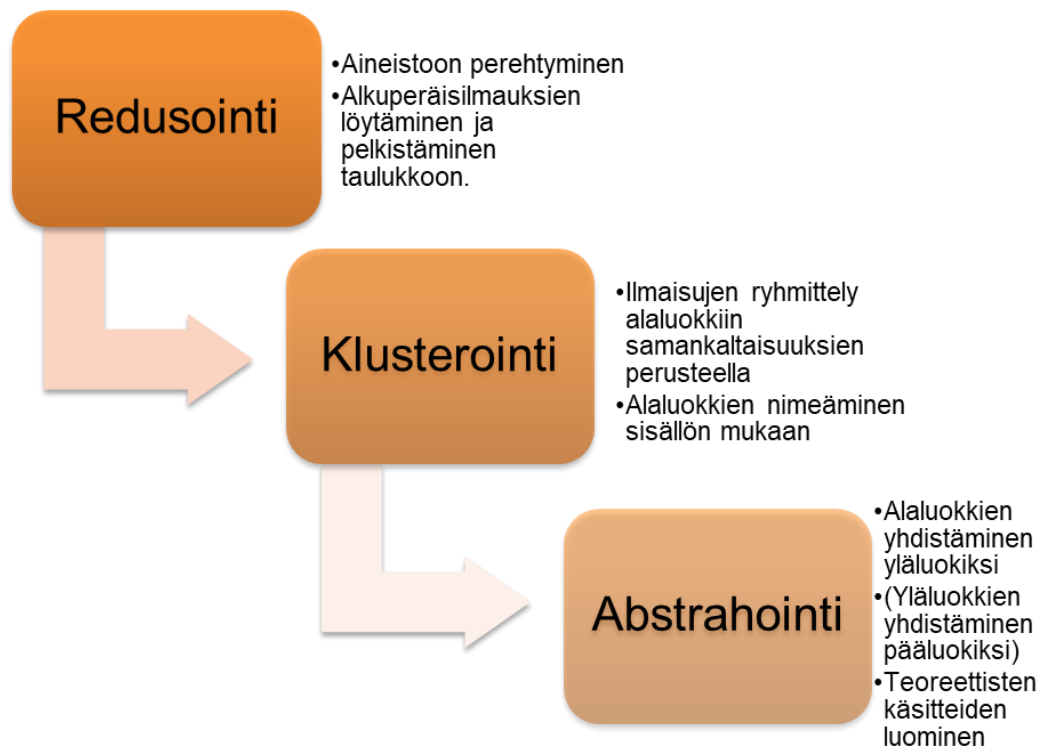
Redusointi

•Aineistoon perehtyminen
•Alkuperäisilmauksien löytäminen ja pelkistäminen taulukkoon.

Klusterointi

•Ilmaisujen ryhmittely alaluokkiin samankaltaisuuksien perusteella
•Alaluokkien nimeäminen sisällön mukaan

Abstrahointi

•Alaluokkien yhdistäminen yläluokiksi
•(Yläluokkien yhdistäminen pääluokiksi)
•Teoreettisten käsitteiden luominen